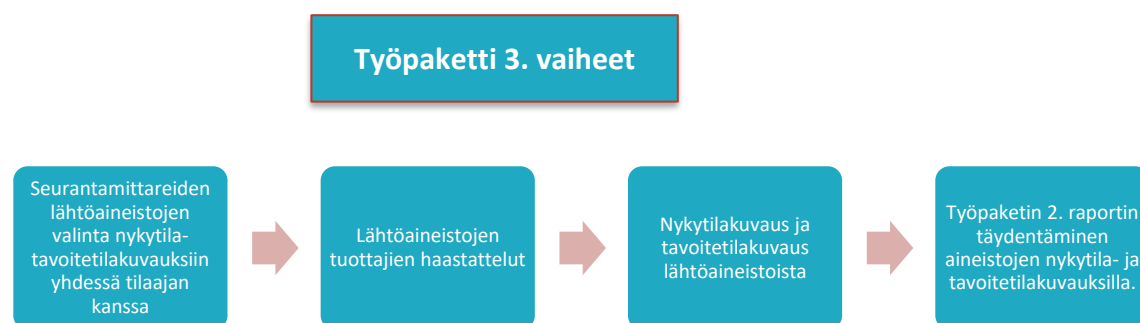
Työpaketti 3. vaiheet

Seurantamittareiden lähtöaineistojen valinta nykytila-tavoitetilakuvauksiin yhdessä tilaajan kanssa

Lähtöaineistojen tuottajien haastattelut

Nykytilakuvaus ja tavoitetilakuvaus lähtöaineistoista

Työpaketin 2. raportin täydentäminen aineistojen nykytila- ja tavoitetilakuvauksilla.